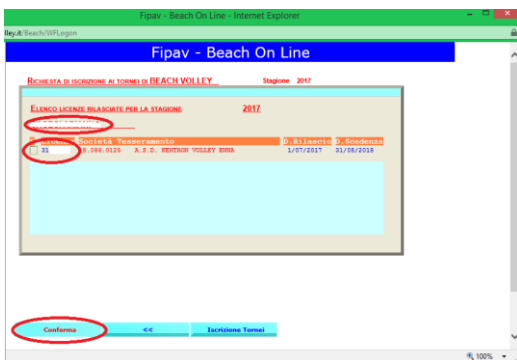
Fipav - Beach On Line - Internet Explorer

lley.it/Beach/WFLogon

Fipav - Beach On Line

RICHIESTA DI ISCRIZIONE AI TORNEI DI BEACH VOLLEY Stagione 2017

ELENCO LICENZE RILASCIATE PER LA STAGIONE 2017

| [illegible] | Societa Tesseramento | D.Rilascio | D.Scadenza |
|---|---|---|---|
| S1 | 8.086.0126 A.S.D. KENTRON VOLLEY ENNA | 1/07/2017 | 31/08/2018 |

Conferma

<<

Iscrizione Tornei

100%